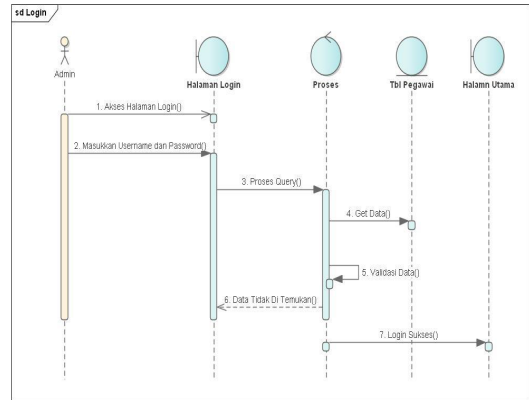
sd Login

Admin

Halaman Login

Proses

Tbl Pegawai

Halamn Utama

1. Akses Halaman Login()

2. Masukkan Username dan Password()

3. Proses Query()

4. Get Data()

5. Validasi Data()

6. Data Tidak Di Temukan()

7. Login Sukses()